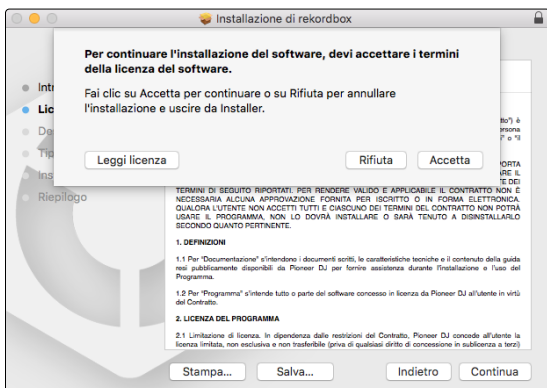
Installazione di rekordbox

Per continuare l'installazione del software, devi accettare i termini della licenza del software.

Fai clic su Accetta per continuare o su Rifiuta per annullare l'installazione e uscire da Installer.

Leggi licenza

Rifiuta

Accetta

Intr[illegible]

Lic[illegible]

De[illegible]

Tip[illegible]

Ins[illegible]

Riepilogo

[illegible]tto") è

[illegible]ersona

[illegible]" o "il

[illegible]PORTA

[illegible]ARE IL

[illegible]E DEI

TERMINI DI SEGUITO RIPORTATI. PER RENDERE VALIDO E APPLICABILE IL CONTRATTO NON È NECESSARIA ALCUNA APPROVAZIONE FORNITA PER ISCRITTO O IN FORMA ELETTRONICA. QUALORA L'UTENTE NON ACCETTI TUTTI E CIASCUNO DEI TERMINI DEL CONTRATTO NON POTRÀ USARE IL PROGRAMMA, NON LO DOVRÀ INSTALLARE O SARÀ TENUTO A DISINSTALLARLO SECONDO QUANTO PERTINENTE.

1. DEFINIZIONI

1.1 Per "Documentazione" s'intendono i documenti scritti, le caratteristiche tecniche e il contenuto della guida resi pubblicamente disponibili da Pioneer DJ per fornire assistenza durante l'installazione e l'uso del Programma.

1.2 Per "Programma" s'intende tutto o parte del software concesso in licenza da Pioneer DJ all'utente in virtù del Contratto.

2. LICENZA DEL PROGRAMMA

2.1 Limitazione di licenza. In dipendenza dalle restrizioni del Contratto, Pioneer DJ concede all'utente la licenza limitata, non esclusiva e non trasferibile (priva di qualsiasi diritto di concessione in sublicenza a terzi)

Stampa...

Salva...

Indietro

Continua